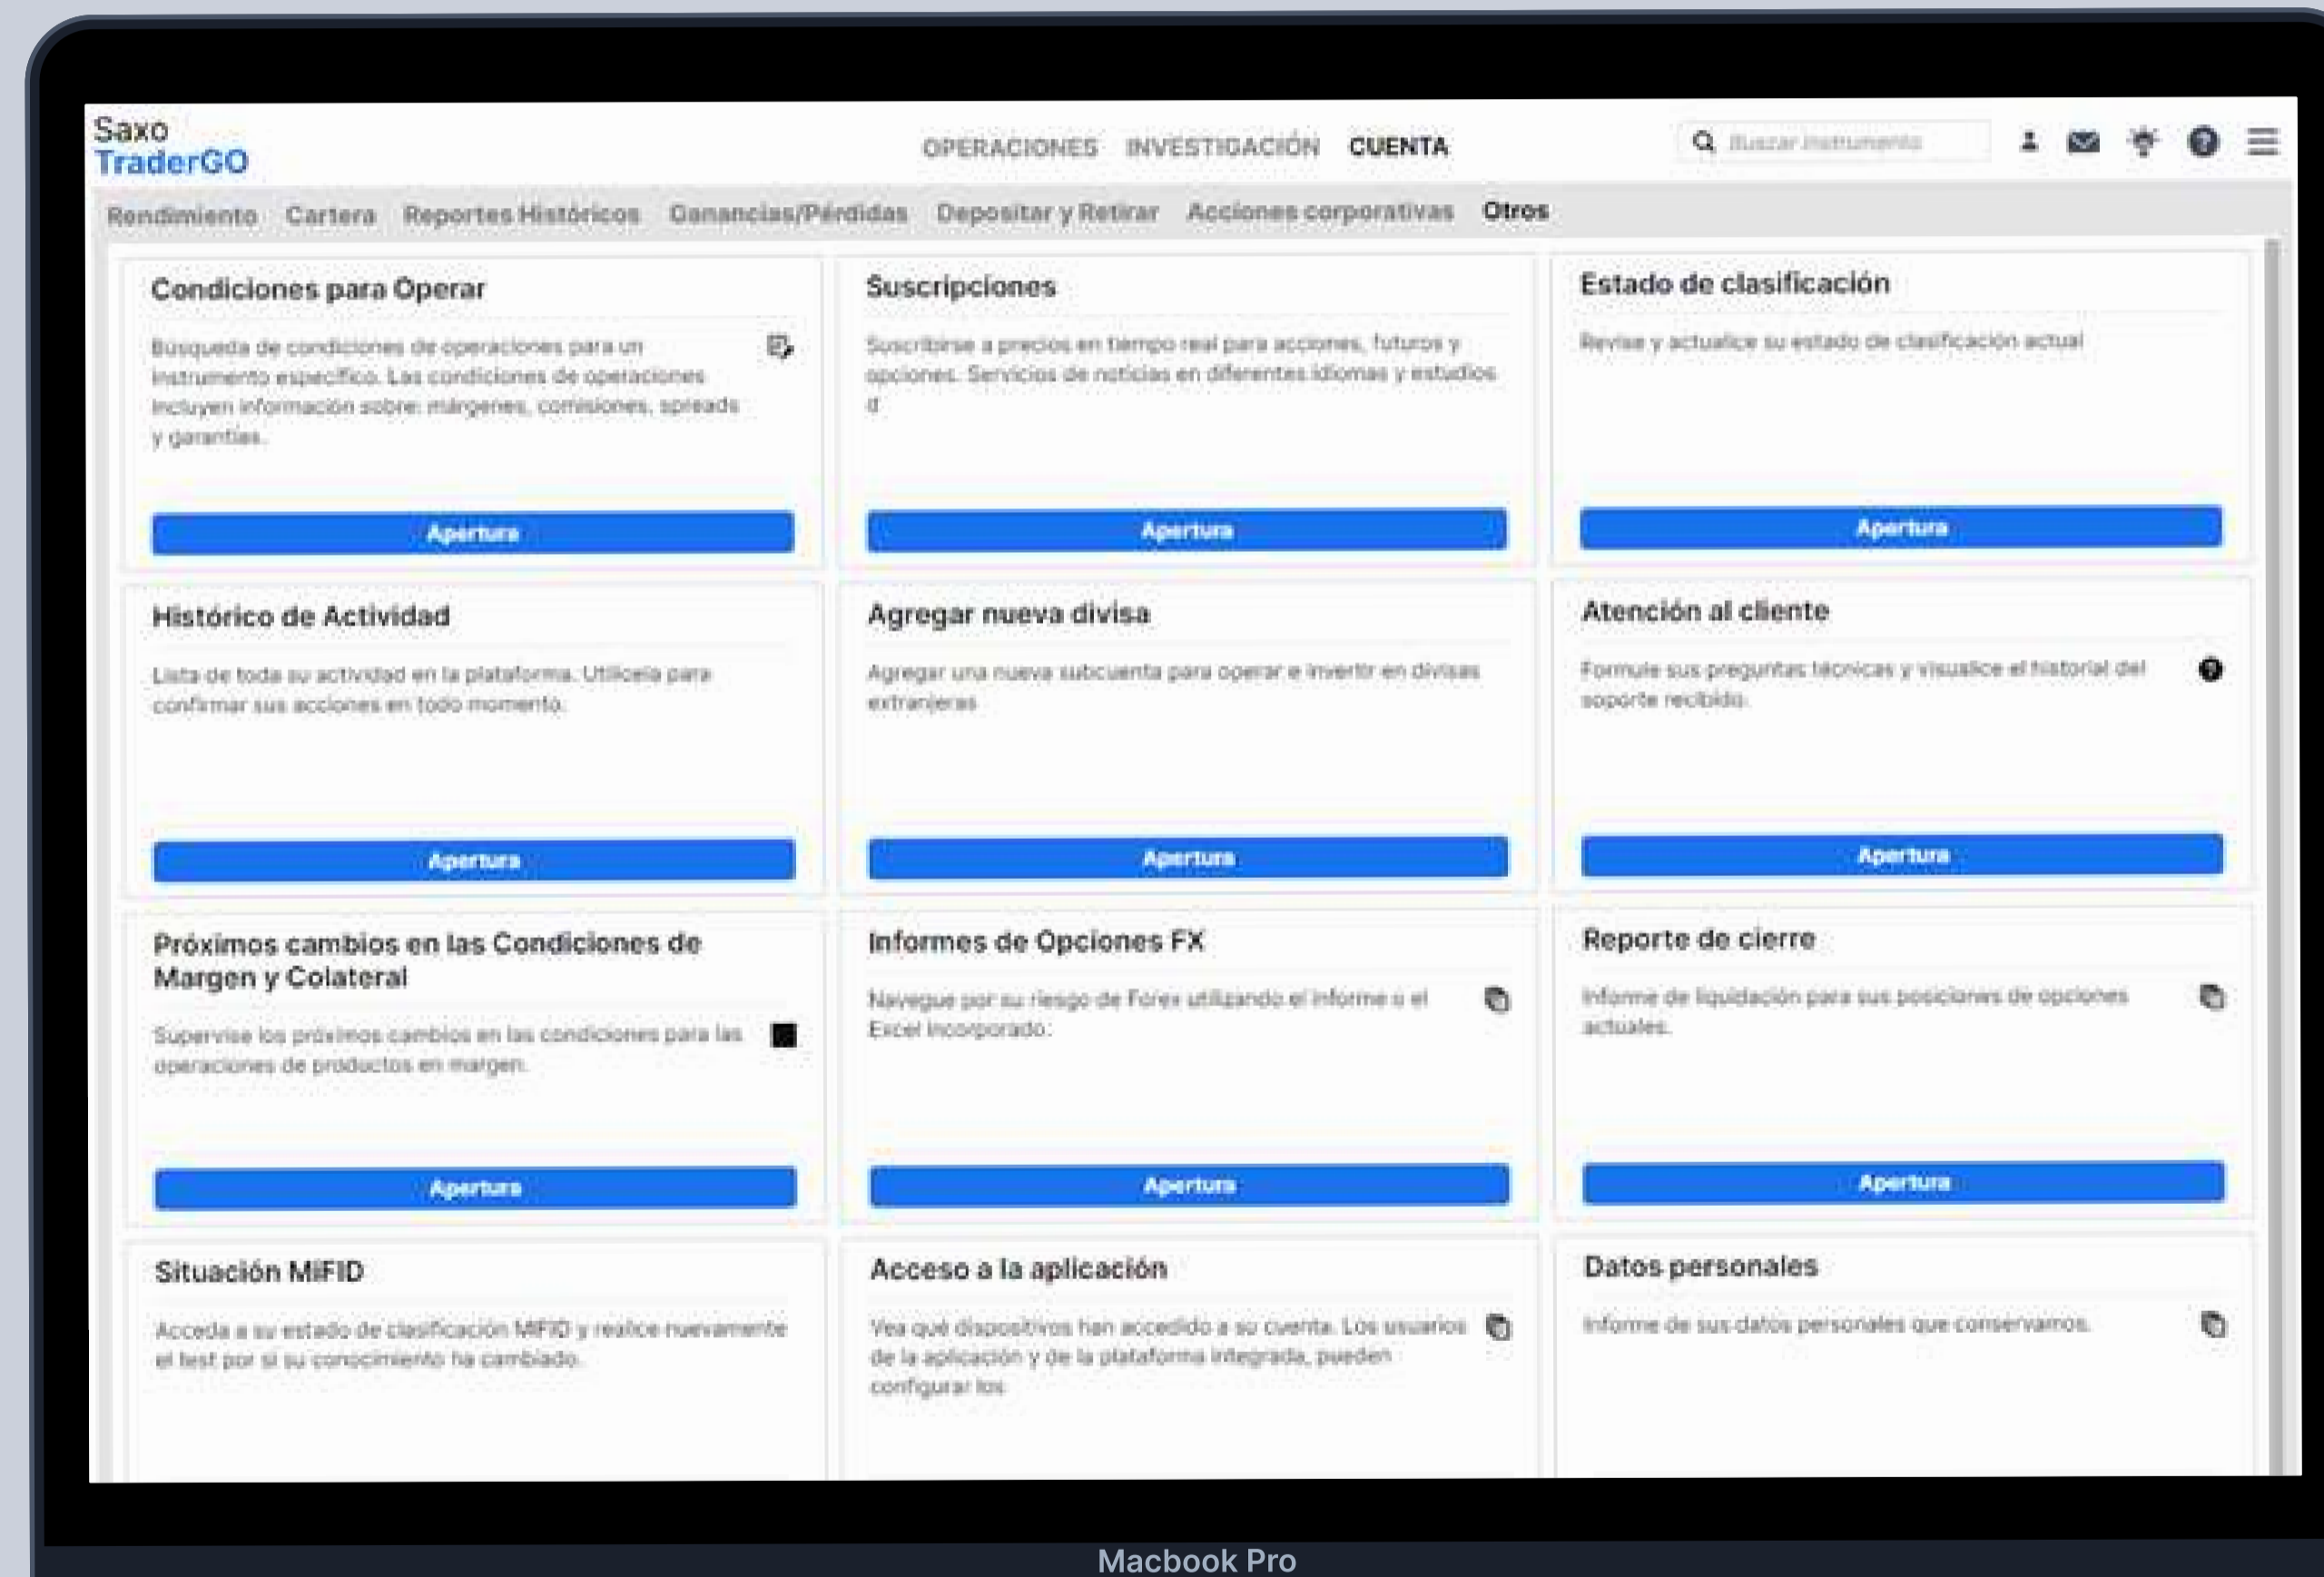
Saxo
TraderGO

OPERACIONES INVESTIGACIÓN CUENTA

Buscar instrumento

Rendimiento Cartera Reportes Históricos Ganancias/Pérdidas Depositar y Retirar Acciones corporativas Otros

Condiciones para Operar

Búsqueda de condiciones de operaciones para un instrumento específico. Las condiciones de operaciones incluyen información sobre: márgenes, comisiones, spreads y garantías.

Apertura

Suscripciones

Suscribirse a precios en tiempo real para acciones, futuros y opciones. Servicios de noticias en diferentes idiomas y estudios d

Apertura

Estado de clasificación

Revise y actualice su estado de clasificación actual

Apertura

Histórico de Actividad

Lista de toda su actividad en la plataforma. Utilícela para confirmar sus acciones en todo momento.

Apertura

Agregar nueva divisa

Agregar una nueva subcuenta para operar e invertir en divisas extranjeras

Apertura

Atención al cliente

Formule sus preguntas técnicas y visualice el historial del soporte recibido.

Apertura

Próximos cambios en las Condiciones de Margen y Colateral

Supervise los próximos cambios en las condiciones para las operaciones de productos en margen.

Apertura

Informes de Opciones FX

Navegue por su riesgo de Forex utilizando el informe o el Excel incorporado.

Apertura

Reporte de cierre

Informe de liquidación para sus posiciones de opciones actuales.

Apertura

Situación MiFID

Acceda a su estado de clasificación MiFID y realice nuevamente el test por si su conocimiento ha cambiado.

Acceso a la aplicación

Vea qué dispositivos han accedido a su cuenta. Los usuarios de la aplicación y de la plataforma integrada, pueden configurar los

Datos personales

Informe de sus datos personales que conservamos.

Macbook Pro